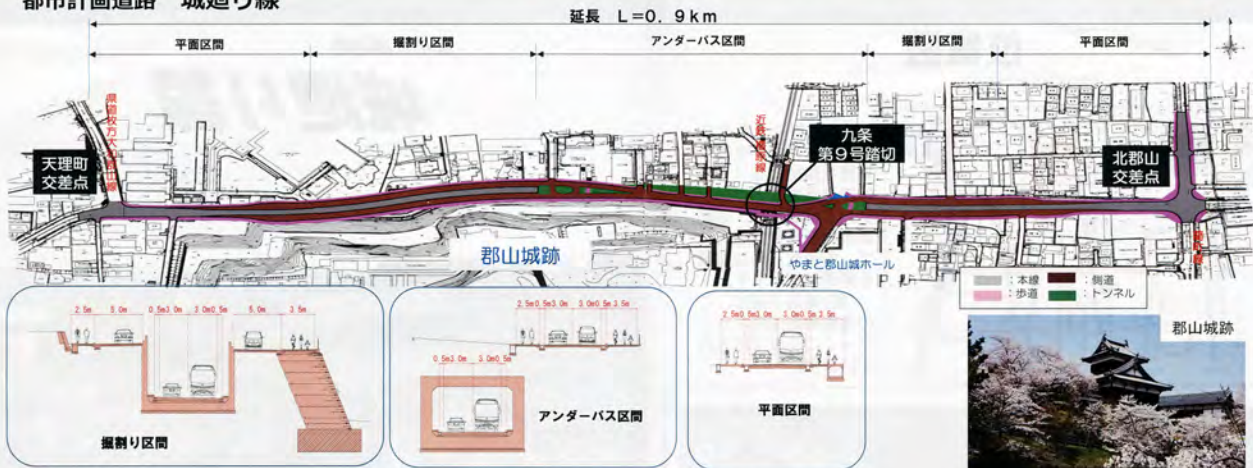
都市計画道路　城廻り線

延長　L=0．9km

平面区間　掘割り区間　アンダーパス区間　掘割り区間　平面区間

県道枚方大和郡山線

天理町交差点

近鉄橿原線

九条第9号踏切

北郡山交差点

郡山城跡

やまと郡山城ホール

：本線　：側道
：歩道　：トンネル

2.5m　5.0m　0.5m3.0m　3.0m0.5m　5.0m　3.5m

掘割り区間

2.5m0.5m3.0m　3.0m0.5m 3.5m

0.5m3.0m　3.0m0.5m

アンダーパス区間

2.5m0.5m3.0m　3.0m0.5m 3.5m

平面区間

郡山城跡